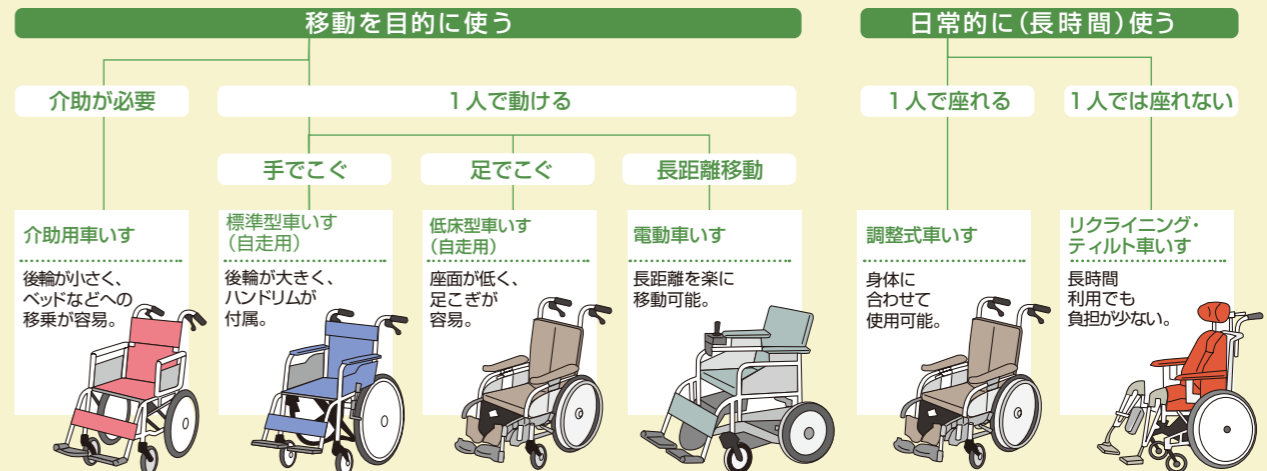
移動を目的に使う

日常的に（長時間）使う

介助が必要

１人で動ける

１人で座れる

１人では座れない

手でこぐ

足でこぐ

長距離移動

介助用車いす

後輪が小さく、ベッドなどへの移乗が容易。

標準型車いす（自走用）

後輪が大きく、ハンドリムが付属。

低床型車いす（自走用）

座面が低く、足こぎが容易。

電動車いす

長距離を楽に移動可能。

調整式車いす

身体に合わせて使用可能。

リクライニング・ティルト車いす

長時間利用でも負担が少ない。